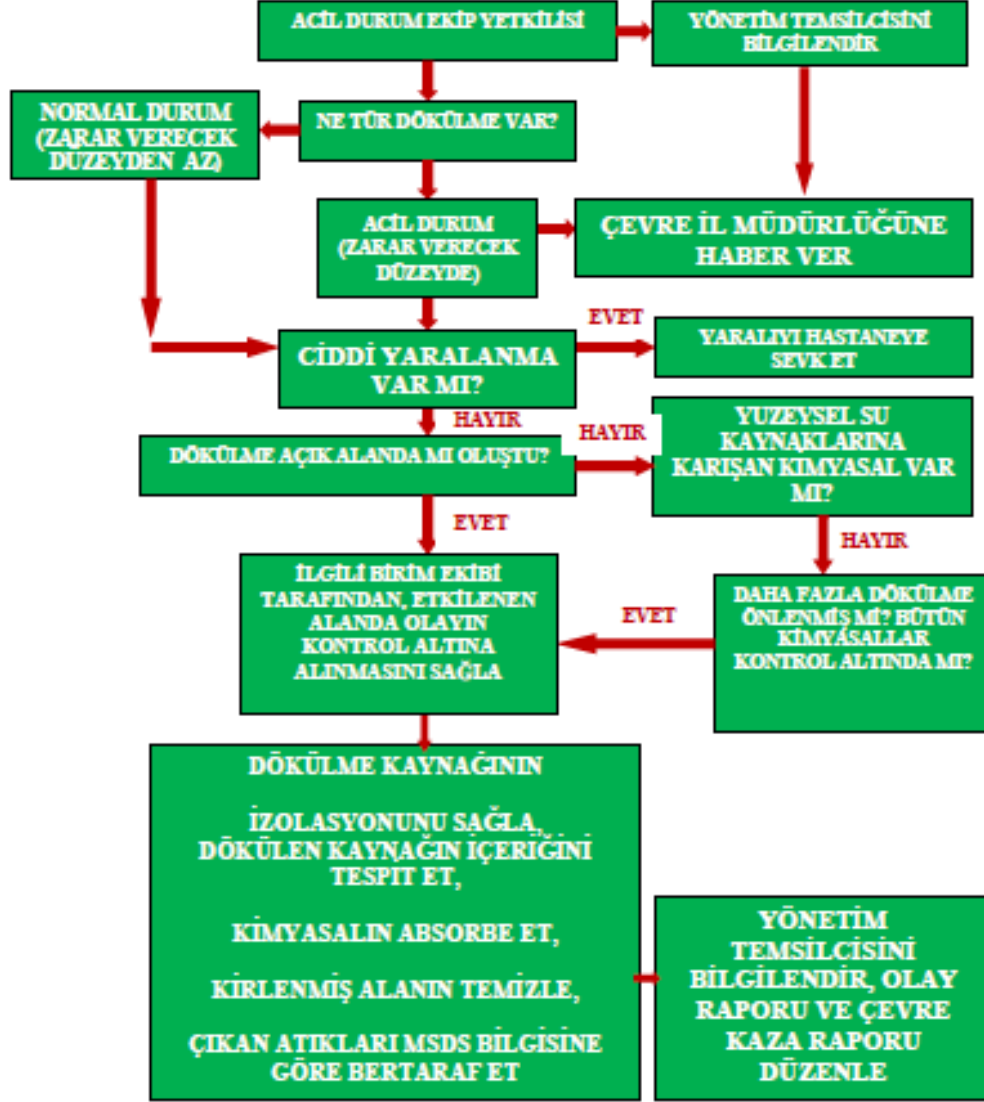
ACİL DURUM EKİP YETKİLİSİ

YÖNETİM TEMSİLCİSİNİ BİLGİLENDİR

NORMAL DURUM (ZARAR VERECEK DUZEYDEN AZ)

NE TÜR DÖKÜLME VAR?

ACİL DURUM (ZARAR VERECEK DÜZEYDE)

ÇEVRE İL MÜDÜRLÜĞÜNE HABER VER

EVET

CİDDİ YARALANMA VAR MI?

YARALIYI HASTANEYE SEVK ET

HAYIR

HAYIR

DÖKÜLME AÇIK ALANDA MI OLUŞTU?

YUZEYSEL SU KAYNAKLARINA KARIŞAN KIMYASAL VAR MI?

EVET

HAYIR

İLGİLİ BİRİM EKİBİ TARAFINDAN, ETKİLENEN ALANDA OLAYIN KONTROL ALTINA ALINMASINI SAĞLA

EVET

DAHA FAZLA DÖKÜLME ÖNLENMİŞ Mİ? BÜTÜN KİMYASALLAR KONTROL ALTINDA MI?

DÖKÜLME KAYNAĞININ

İZOLASYONUNU SAĞLA, DÖKÜLEN KAYNAĞIN İÇERİĞİNİ TESPIT ET,

KİMYASALIN ABSORBE ET,

KİRLENMİŞ ALANIN TEMİZLE,

ÇIKAN ATIKLARI MSDS BİLGİSİNE GÖRE BERTARAF ET

YÖNETİM TEMSİLCİSİNİ BİLGİLENDİR, OLAY RAPORU VE ÇEVRE KAZA RAPORU DÜZENLE